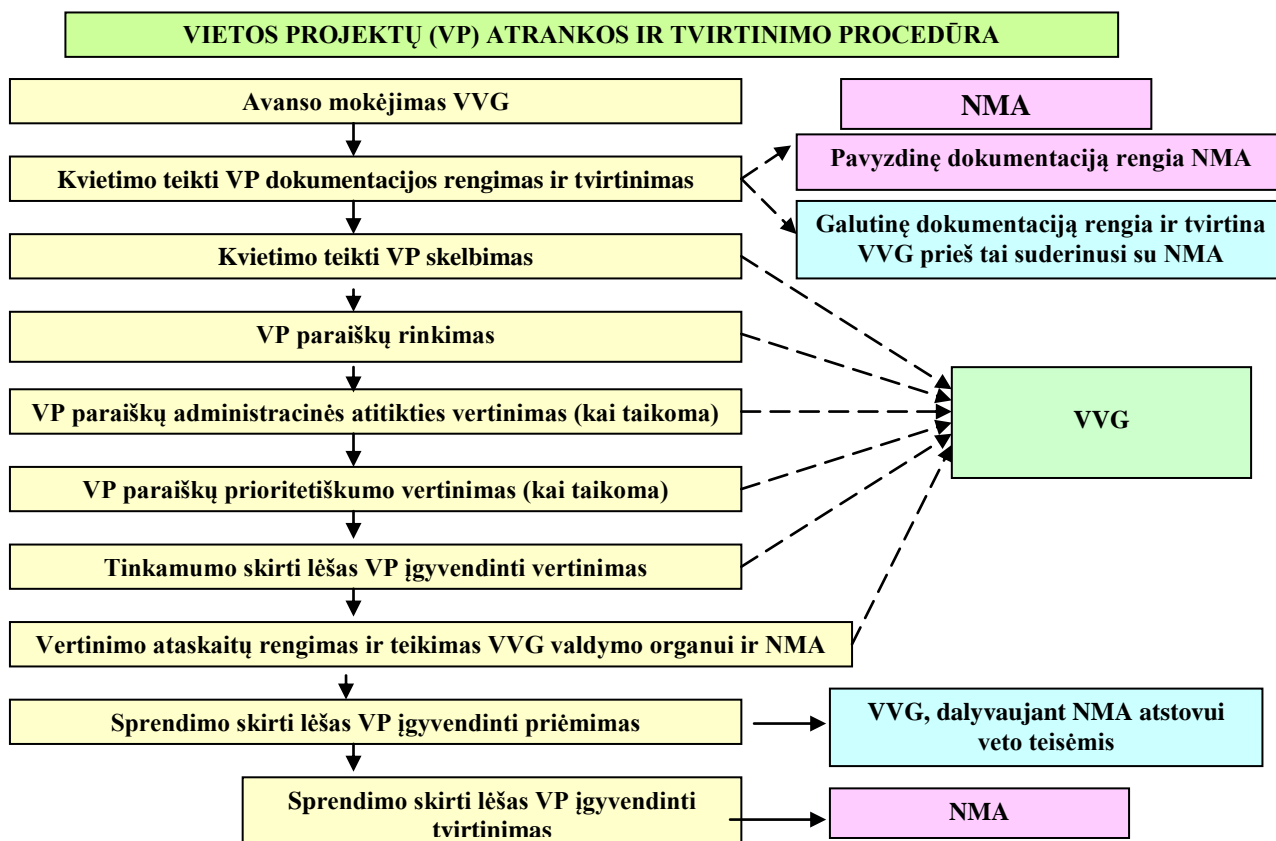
VIETOS PROJEKTŲ (VP) ATRANKOS IR TVIRTINIMO PROCEDŪRA

Avanso mokėjimas VVG

NMA

Kvietimo teikti VP dokumentacijos rengimas ir tvirtinimas

Pavyzdinę dokumentaciją rengia NMA

Galutinę dokumentaciją rengia ir tvirtina VVG prieš tai suderinusi su NMA

Kvietimo teikti VP skelbimas

VP paraiškų rinkimas

VP paraiškų administracinės atitikties vertinimas (kai taikoma)

VVG

VP paraiškų prioritetiškumo vertinimas (kai taikoma)

Tinkamumo skirti lėšas VP įgyvendinti vertinimas

Vertinimo ataskaitų rengimas ir teikimas VVG valdymo organui ir NMA

Sprendimo skirti lėšas VP įgyvendinti priėmimas

VVG, dalyvaujant NMA atstovui veto teisėmis

Sprendimo skirti lėšas VP įgyvendinti tvirtinimas

NMA